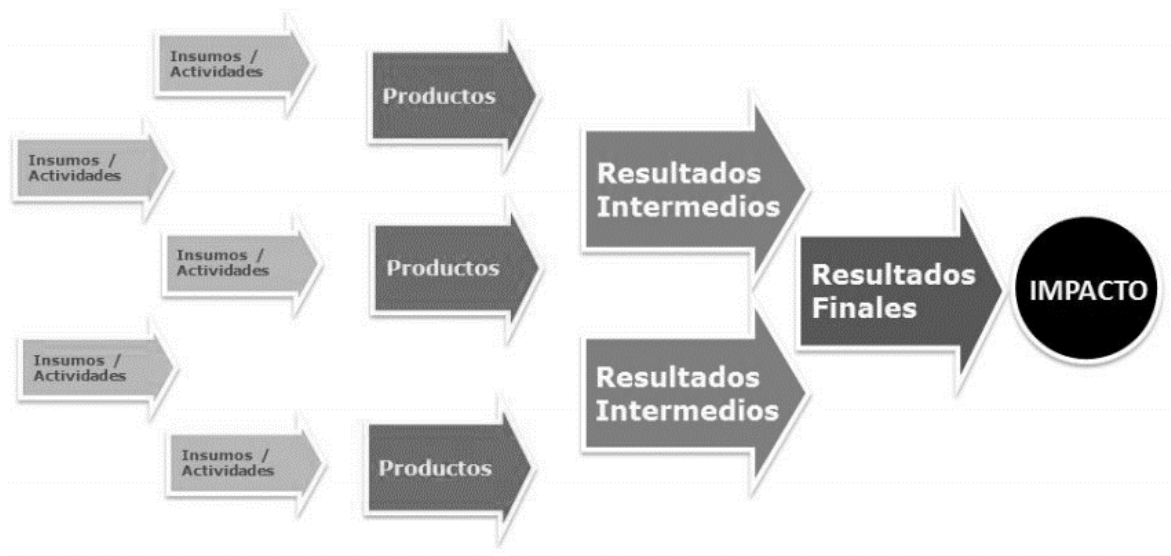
Insumos / Actividades

Insumos / Actividades

Insumos / Actividades

Insumos / Actividades

Insumos / Actividades

Productos

Productos

Productos

Resultados Intermedios

Resultados Intermedios

Resultados Finales

IMPACTO